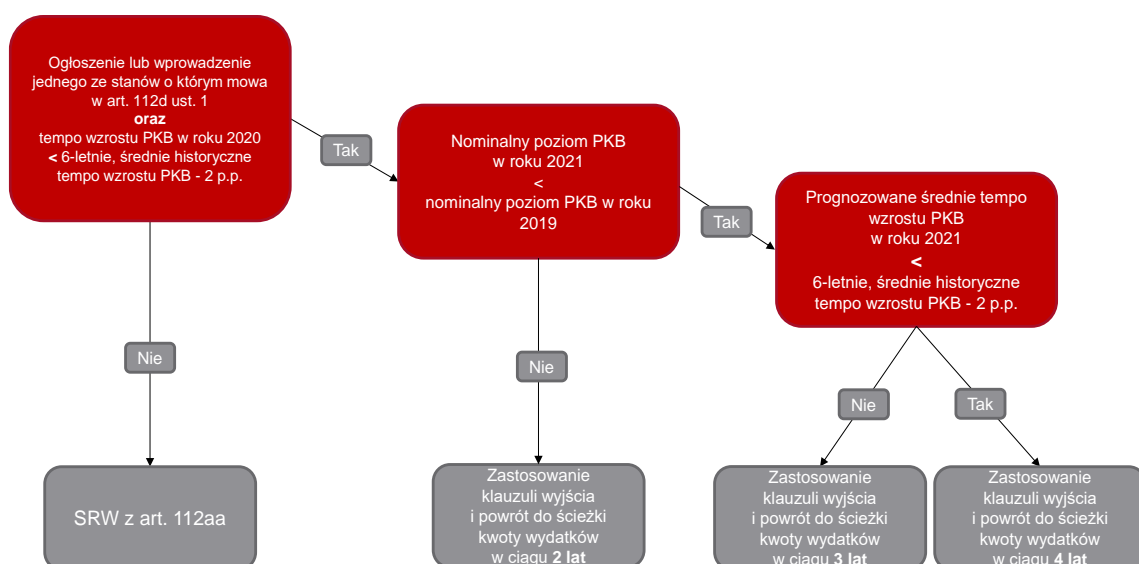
Ogłoszenie lub wprowadzenie jednego ze stanów o którym mowa w art. 112d ust. 1
oraz
tempo wzrostu PKB w roku 2020
< 6-letnie, średnie historyczne tempo wzrostu PKB - 2 p.p.

Tak

Nominalny poziom PKB w roku 2021
<
nominalny poziom PKB w roku 2019

Tak

Prognozowane średnie tempo wzrostu PKB w roku 2021
<
6-letnie, średnie historyczne tempo wzrostu PKB - 2 p.p.

Nie

Nie

Nie

Tak

SRW z art. 112aa

Zastosowanie klauzuli wyjścia i powrót do ścieżki kwoty wydatków w ciągu 2 lat

Zastosowanie klauzuli wyjścia i powrót do ścieżki kwoty wydatków w ciągu 3 lat

Zastosowanie klauzuli wyjścia i powrót do ścieżki kwoty wydatków w ciągu 4 lat